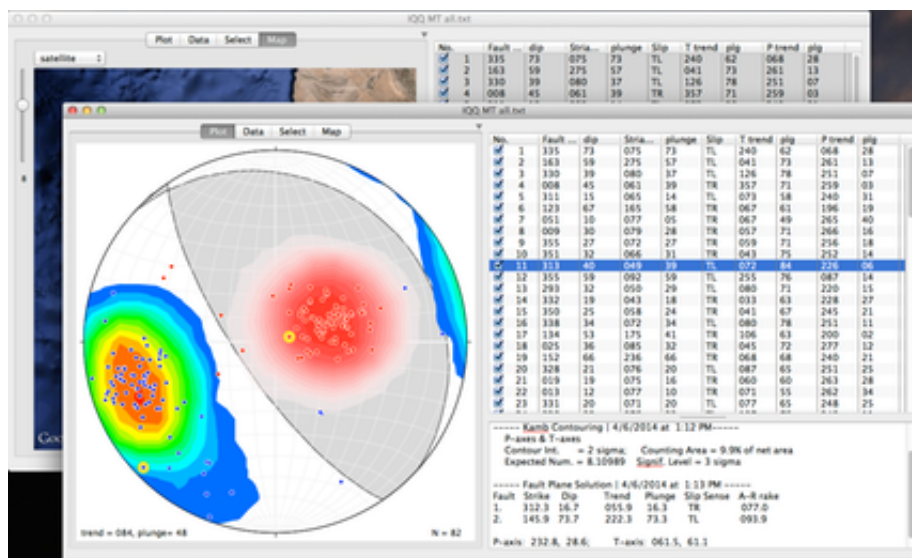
IQQ MT all.txt

Plot | Data | Select | Map

satellite

| No. | Fault ... | dip | Stria... | plunge | Slip | T trend | plg | P trend | plg |
|---|---|---|---|---|---|---|---|---|---|
| 1 | 335 | 73 | 075 | 73 | TL | 240 | 62 | 068 | 28 |
| 2 | 163 | 59 | 275 | 57 | TL | 041 | 73 | 261 | 13 |
| 3 | 330 | 39 | 080 | 37 | TL | 126 | 78 | 251 | 07 |
| 4 | 008 | 45 | 061 | 39 | TR | 357 | 71 | 259 | 03 |

IQQ MT all.txt

Plot | Data | Select | Map

| No. | Fault ... | dip | Stria... | plunge | Slip | T trend | plg | P trend | plg |
|---|---|---|---|---|---|---|---|---|---|
| 1 | 335 | 73 | 075 | 73 | TL | 240 | 62 | 068 | 28 |
| 2 | 163 | 59 | 275 | 57 | TL | 041 | 73 | 261 | 13 |
| 3 | 330 | 39 | 080 | 37 | TL | 126 | 78 | 251 | 07 |
| 4 | 008 | 45 | 061 | 39 | TR | 357 | 71 | 259 | 03 |
| 5 | 311 | 15 | 065 | 14 | TL | 073 | 58 | 240 | 31 |
| 6 | 123 | 67 | 165 | 58 | TR | 067 | 61 | 196 | 19 |
| 7 | 051 | 10 | 077 | 05 | TR | 067 | 49 | 265 | 40 |
| 8 | 009 | 30 | 079 | 28 | TR | 057 | 71 | 266 | 16 |
| 9 | 355 | 27 | 072 | 27 | TR | 059 | 71 | 256 | 18 |
| 10 | 351 | 32 | 069 | 31 | TR | 043 | 75 | 252 | 14 |
| 11 | 313 | 40 | 049 | 39 | TL | 072 | 84 | 226 | 06 |
| 12 | 355 | 59 | 092 | 59 | TL | 255 | 76 | 087 | 14 |
| 13 | 293 | 32 | 050 | 29 | TL | 080 | 71 | 220 | 15 |
| 14 | 332 | 19 | 043 | 18 | TR | 033 | 63 | 228 | 27 |
| 15 | 350 | 25 | 058 | 24 | TR | 041 | 67 | 245 | 21 |
| 16 | 338 | 34 | 072 | 34 | TL | 080 | 78 | 251 | 11 |
| 17 | 134 | 13 | 175 | 41 | TR | 106 | 63 | 200 | 02 |
| 18 | 025 | 36 | 085 | 32 | TR | 045 | 72 | 277 | 12 |
| 19 | 152 | 66 | 236 | 66 | TR | 068 | 68 | 240 | 21 |
| 20 | 328 | 21 | 076 | 20 | TL | 087 | 65 | 251 | 25 |
| 21 | 019 | 19 | 075 | 16 | TR | 060 | 60 | 263 | 28 |
| 22 | 019 | 12 | 077 | 10 | TR | 071 | 55 | 262 | 34 |
| 23 | 331 | 20 | 071 | 20 | TL | 077 | 65 | 248 | 25 |

trend = 084, plunge= 48
N = 82

------ Kamb Contouring | 4/6/2014 at 1:12 PM ------
P-axes & T-axes
Contour Int. = 2 sigma; Counting Area = 9.9% of net area
Expected Num. = 8.10989 Signif. Level = 3 sigma

------ Fault Plane Solution | 4/6/2014 at 1:13 PM ------
Fault Strike Dip Trend Plunge Slip Sense A-R rake
1. 312.3 16.7 055.9 16.3 TR 077.0
2. 145.9 73.7 222.3 73.3 TL 093.9

P-axis: 232.8, 28.6; T-axis: 061.5, 61.1